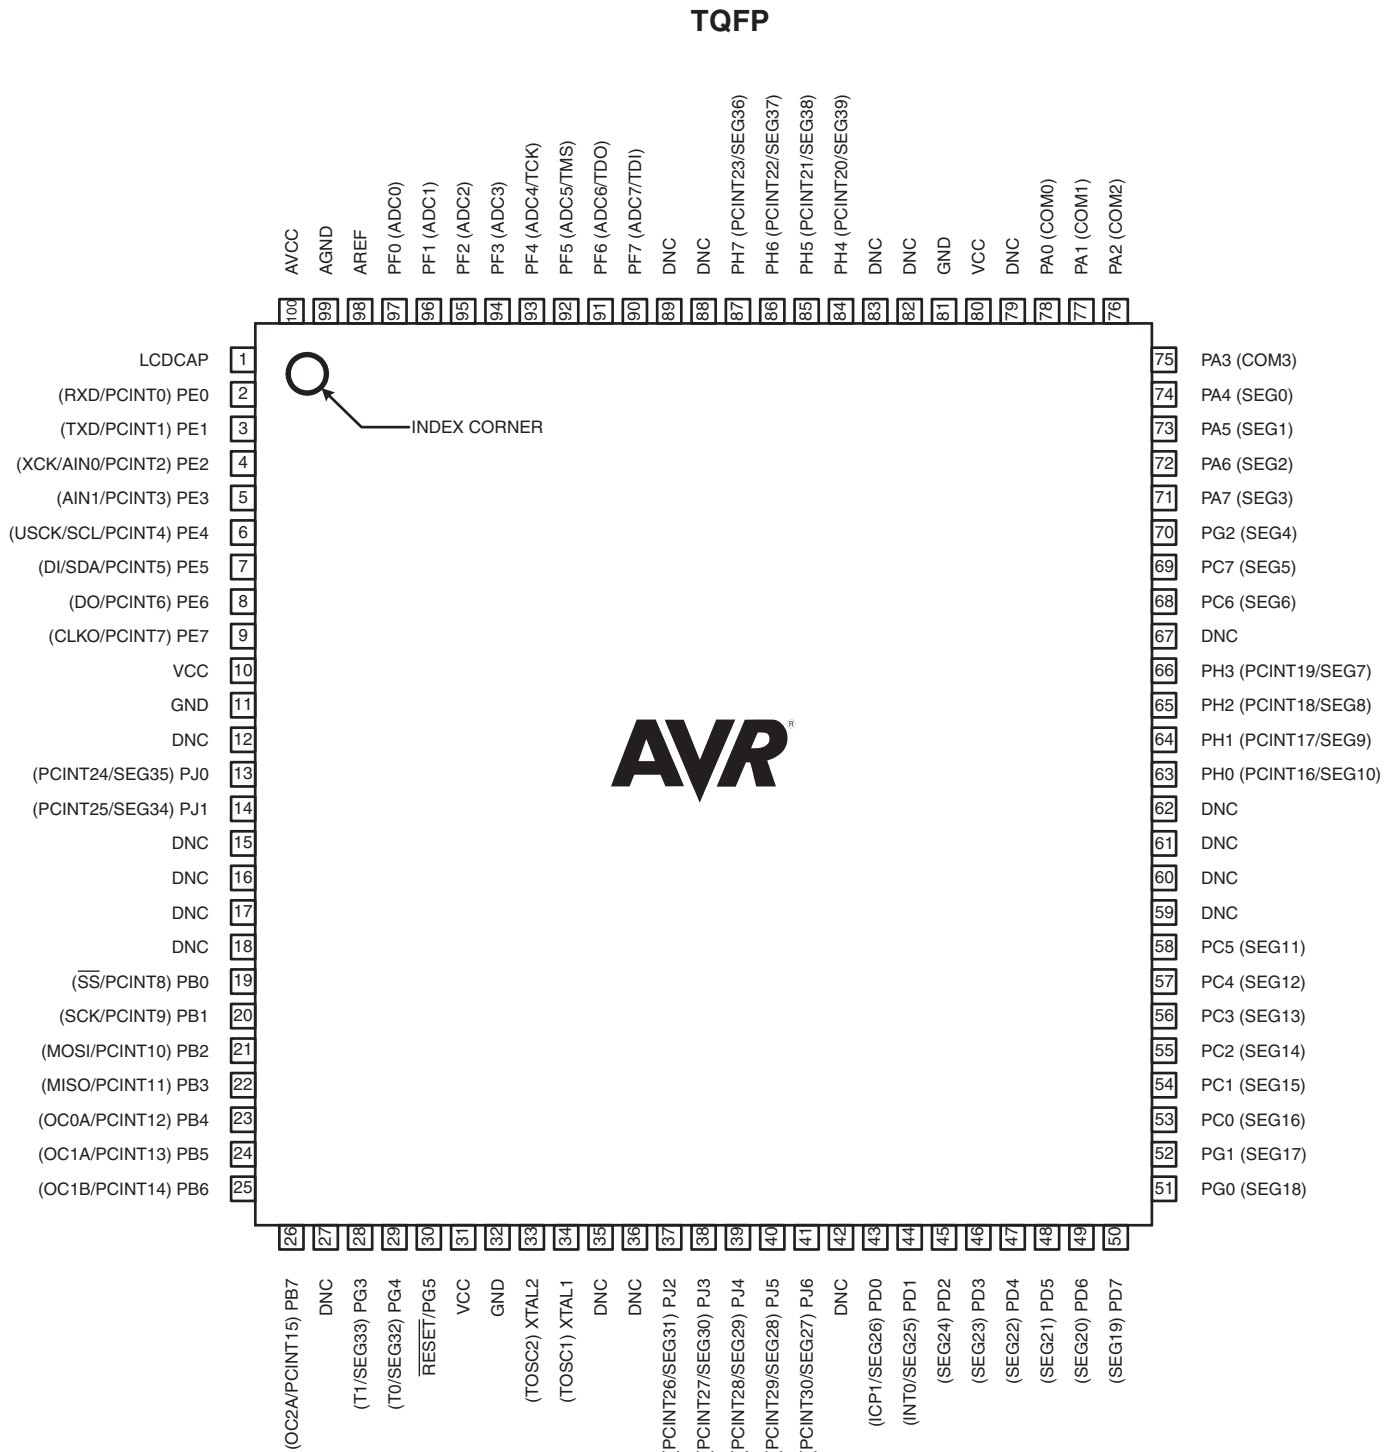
TQFP

AVCC 100
AGND 99
AREF 98
PF0 (ADC0) 97
PF1 (ADC1) 96
PF2 (ADC2) 95
PF3 (ADC3) 94
PF4 (ADC4/TCK) 93
PF5 (ADC5/TMS) 92
PF6 (ADC6/TDO) 91
PF7 (ADC7/TDI) 90
DNC 89
DNC 88
PH7 (PCINT23/SEG36) 87
PH6 (PCINT22/SEG37) 86
PH5 (PCINT21/SEG38) 85
PH4 (PCINT20/SEG39) 84
DNC 83
DNC 82
GND 81
VCC 80
DNC 79
PA0 (COM0) 78
PA1 (COM1) 77
PA2 (COM2) 76

LCDCAP 1
(RXD/PCINT0) PE0 2
(TXD/PCINT1) PE1 3
(XCK/AIN0/PCINT2) PE2 4
(AIN1/PCINT3) PE3 5
(USCK/SCL/PCINT4) PE4 6
(DI/SDA/PCINT5) PE5 7
(DO/PCINT6) PE6 8
(CLKO/PCINT7) PE7 9
VCC 10
GND 11
DNC 12
(PCINT24/SEG35) PJ0 13
(PCINT25/SEG34) PJ1 14
DNC 15
DNC 16
DNC 17
DNC 18
($\overline{SS}$/PCINT8) PB0 19
(SCK/PCINT9) PB1 20
(MOSI/PCINT10) PB2 21
(MISO/PCINT11) PB3 22
(OC0A/PCINT12) PB4 23
(OC1A/PCINT13) PB5 24
(OC1B/PCINT14) PB6 25

INDEX CORNER

AVR®

75 PA3 (COM3)
74 PA4 (SEG0)
73 PA5 (SEG1)
72 PA6 (SEG2)
71 PA7 (SEG3)
70 PG2 (SEG4)
69 PC7 (SEG5)
68 PC6 (SEG6)
67 DNC
66 PH3 (PCINT19/SEG7)
65 PH2 (PCINT18/SEG8)
64 PH1 (PCINT17/SEG9)
63 PH0 (PCINT16/SEG10)
62 DNC
61 DNC
60 DNC
59 DNC
58 PC5 (SEG11)
57 PC4 (SEG12)
56 PC3 (SEG13)
55 PC2 (SEG14)
54 PC1 (SEG15)
53 PC0 (SEG16)
52 PG1 (SEG17)
51 PG0 (SEG18)

26 (OC2A/PCINT15) PB7
27 DNC
28 (T1/SEG33) PG3
29 (T0/SEG32) PG4
30 $\overline{RESET}$/PG5
31 VCC
32 GND
33 (TOSC2) XTAL2
34 (TOSC1) XTAL1
35 DNC
36 DNC
37 (PCINT26/SEG31) PJ2
38 (PCINT27/SEG30) PJ3
39 (PCINT28/SEG29) PJ4
40 (PCINT29/SEG28) PJ5
41 (PCINT30/SEG27) PJ6
42 DNC
43 (ICP1/SEG26) PD0
44 (INT0/SEG25) PD1
45 (SEG24) PD2
46 (SEG23) PD3
47 (SEG22) PD4
48 (SEG21) PD5
49 (SEG20) PD6
50 (SEG19) PD7